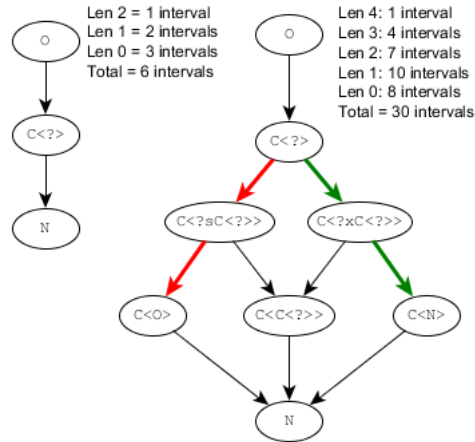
O

C<?>

N

Len 2 = 1 interval
Len 1 = 2 intervals
Len 0 = 3 intervals
Total = 6 intervals

O

C<?>

C<?sC<?>>

C<?xC<?>>

C<O>

C<C<?>>

C<N>

N

Len 4: 1 interval
Len 3: 4 intervals
Len 2: 7 intervals
Len 1: 10 intervals
Len 0: 8 intervals
Total = 30 intervals